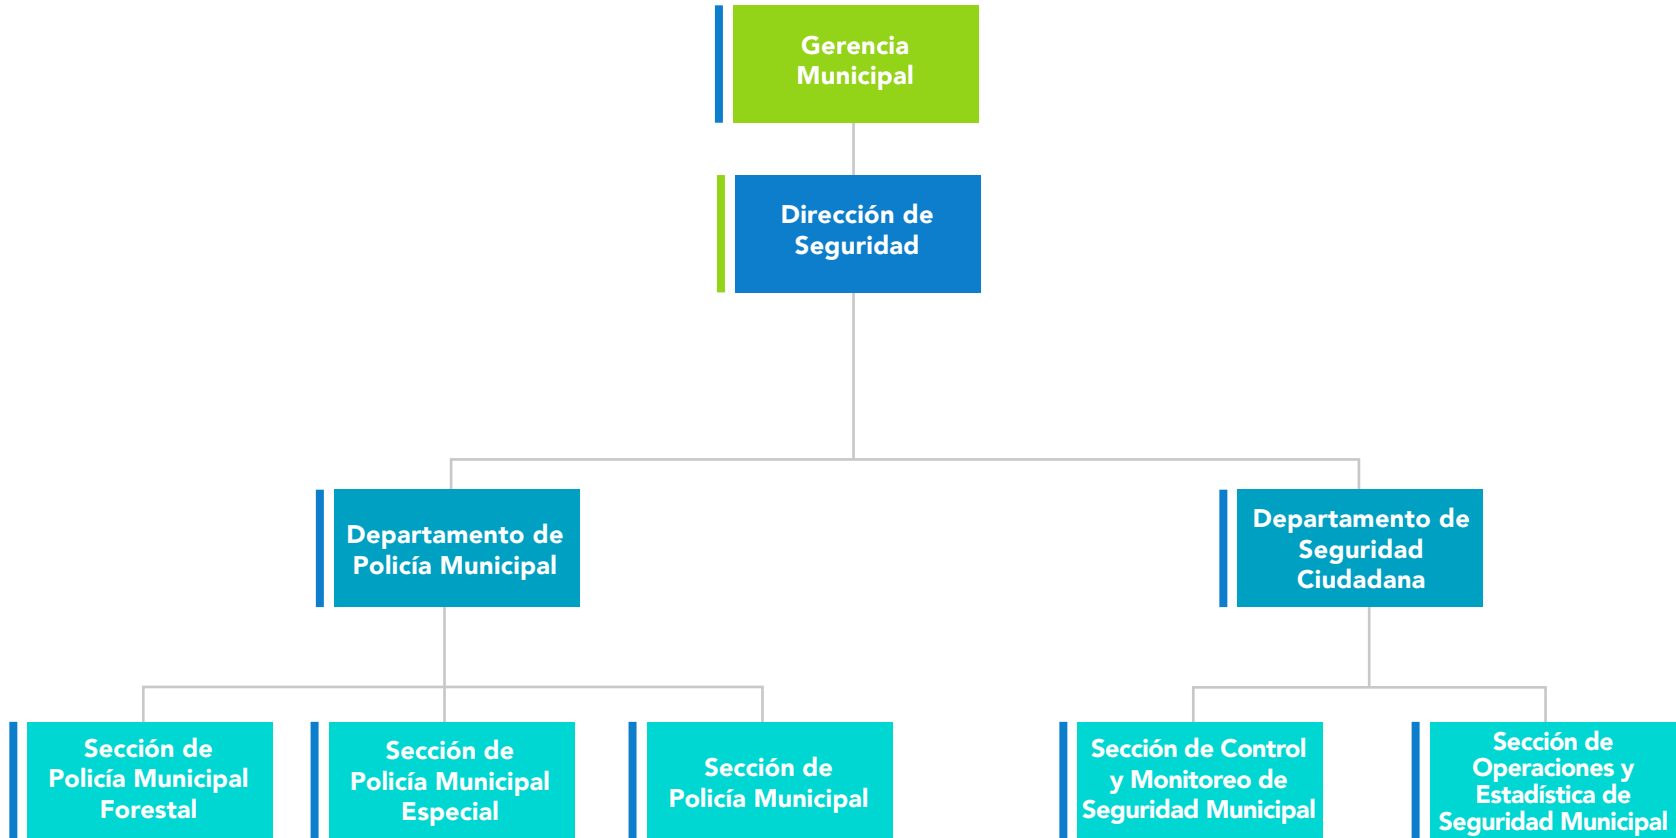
Gerencia Municipal

Dirección de Seguridad

Departamento de Policía Municipal

Departamento de Seguridad Ciudadana

Sección de Policía Municipal Forestal

Sección de Policía Municipal Especial

Sección de Policía Municipal

Sección de Control y Monitoreo de Seguridad Municipal

Sección de Operaciones y Estadística de Seguridad Municipal